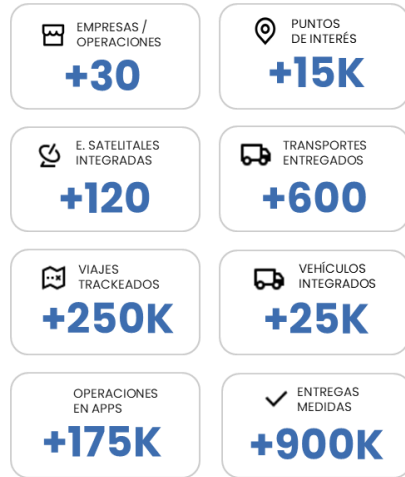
EMPRESAS / OPERACIONES
+30

PUNTOS DE INTERÉS
+15K

E. SATELITALES INTEGRADAS
+120

TRANSPORTES ENTREGADOS
+600

VIAJES TRACKEADOS
+250K

VEHÍCULOS INTEGRADOS
+25K

OPERACIONES EN APPS
+175K

ENTREGAS MEDIDAS
+900K